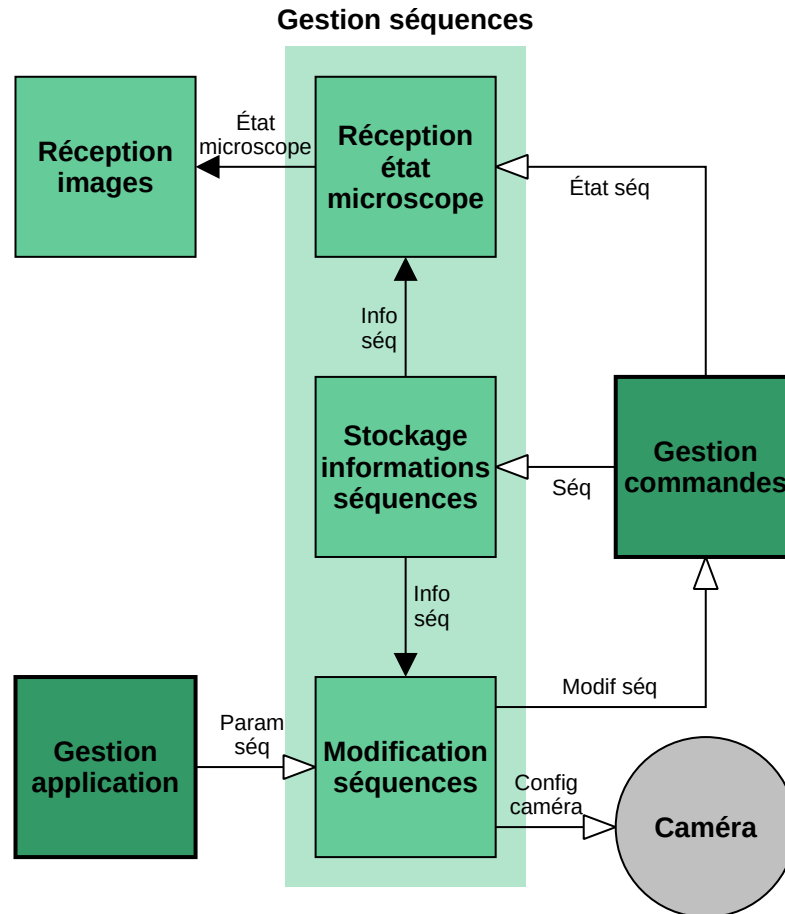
Gestion séquences

Réception images

État microscope

Réception état microscope

État séq

Info séq

Stockage informations séquences

Séq

Gestion commandes

Info séq

Modif séq

Gestion application

Param séq

Modification séquences

Config caméra

Caméra